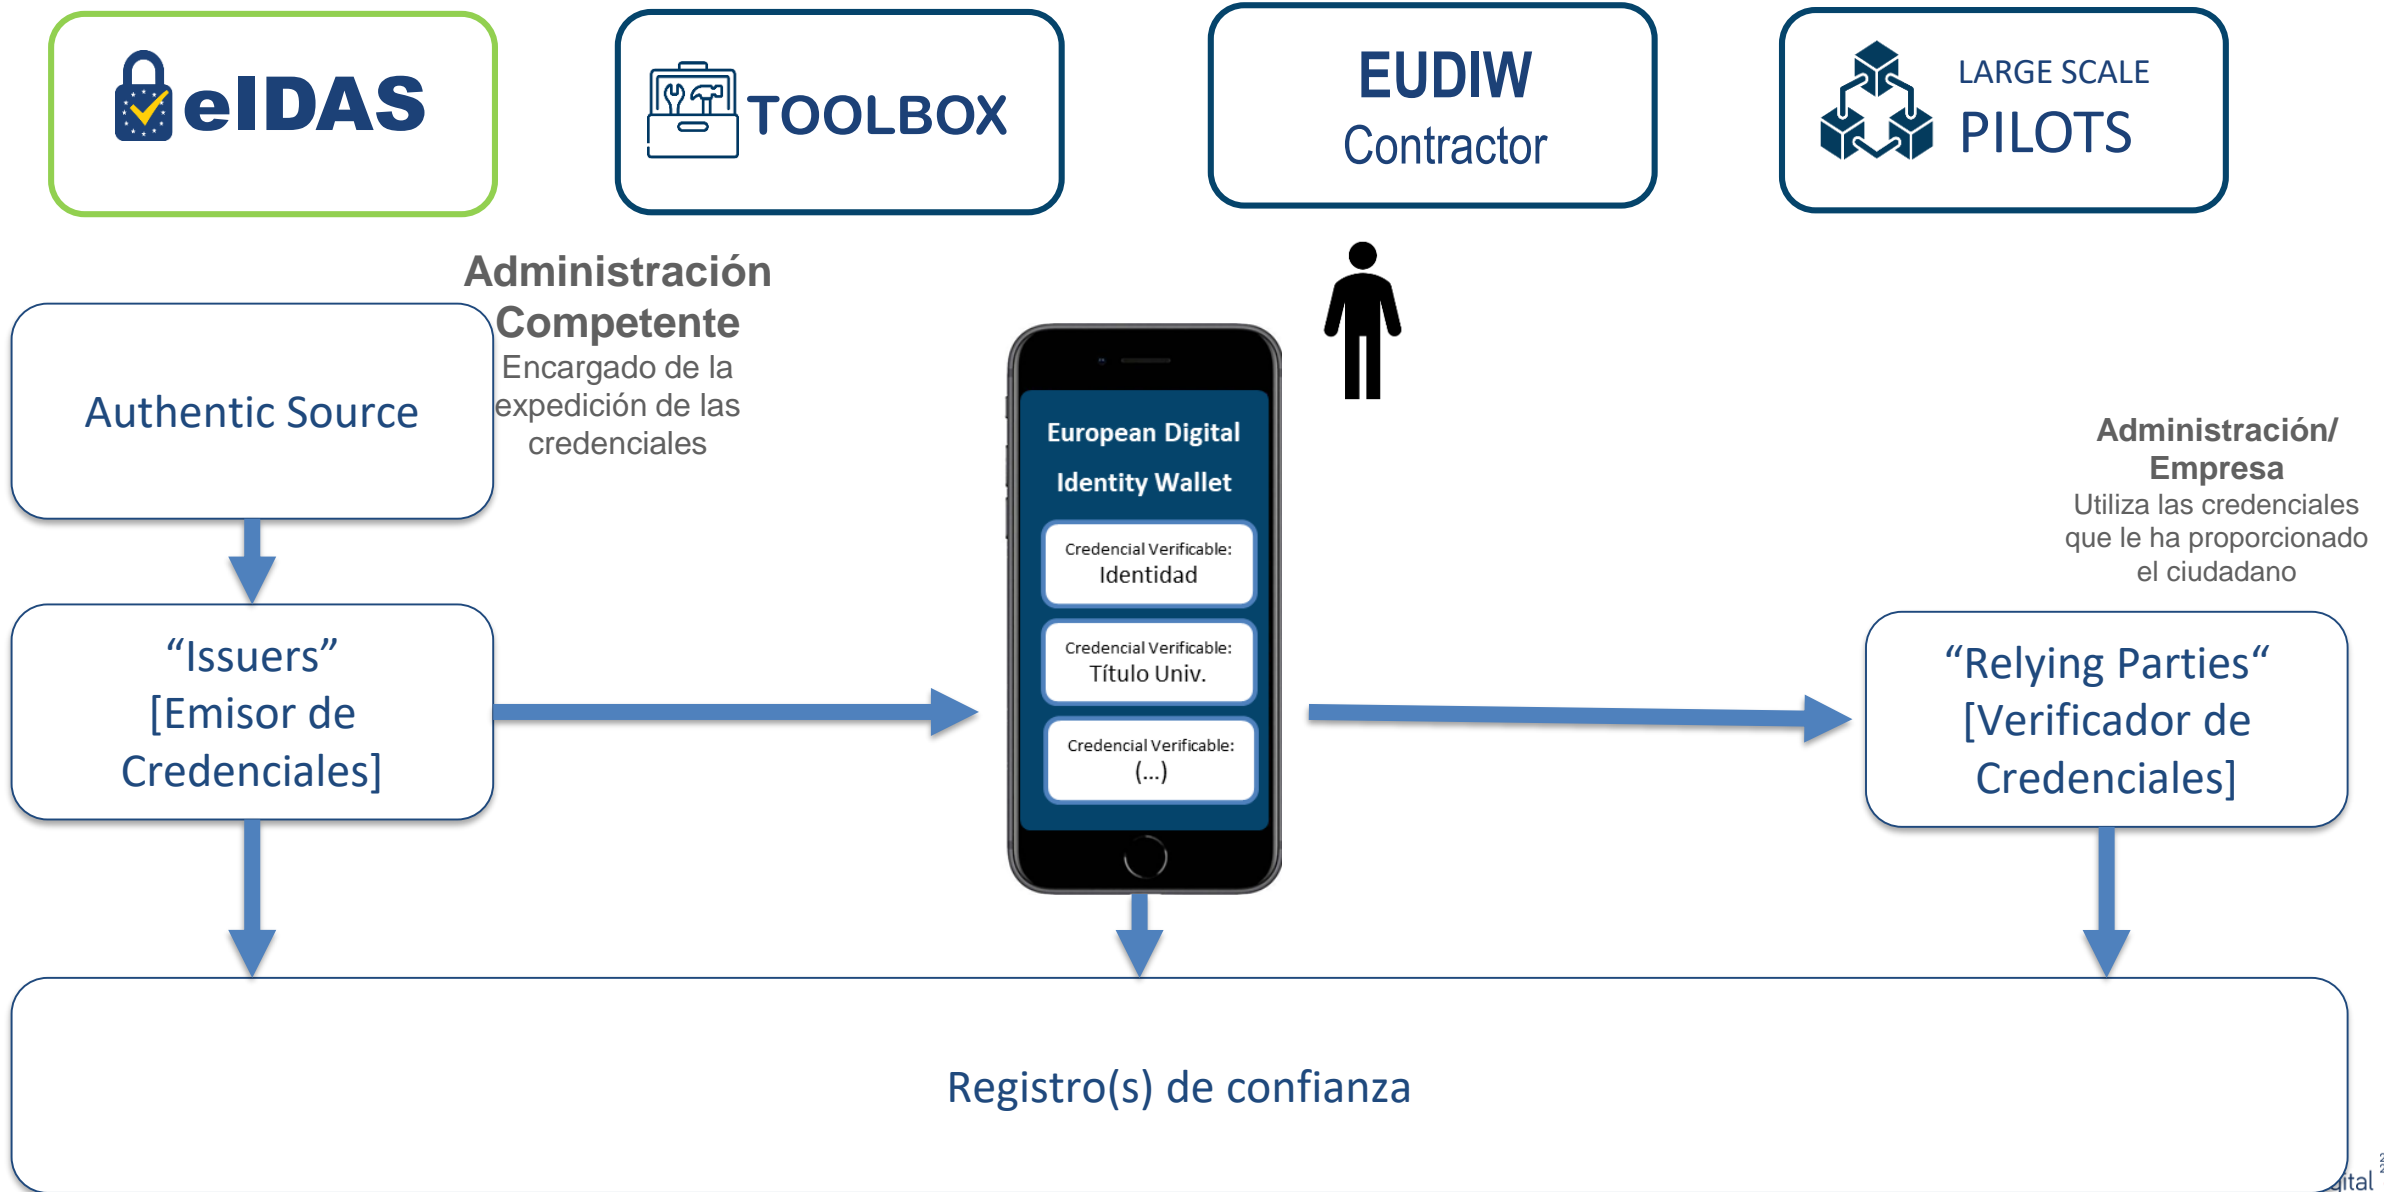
eIDAS

TOOLBOX

EUDIW
Contractor

LARGE SCALE
PILOTS

Administración Competente
Encargado de la expedición de las credenciales

Authentic Source

“Issuers”
[Emisor de Credenciales]

European Digital Identity Wallet

Credencial Verificable:
Identidad

Credencial Verificable:
Título Univ.

Credencial Verificable:
(...)

Administración/ Empresa
Utiliza las credenciales que le ha proporcionado el ciudadano

“Relying Parties“
[Verificador de Credenciales]

Registro(s) de confianza

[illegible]ital